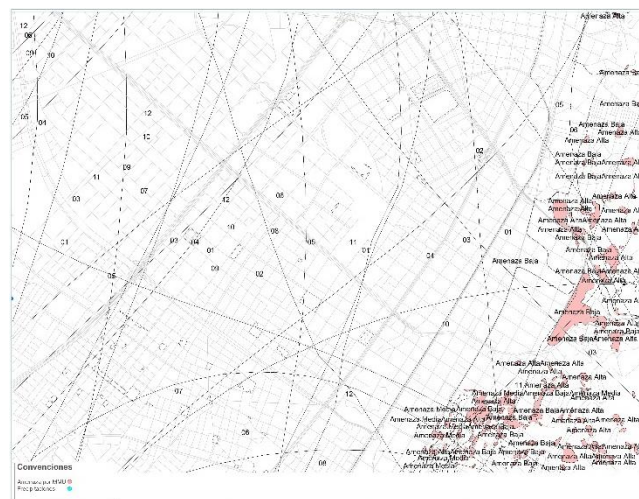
12
08
10
05
04
12
10
09
11
07
03
12
08
01
02
04
10
08
05
11
01
03
01
04
02
09
02
05
10
03
07
12
06
08
Amenaza Alta
Amenaza Baja
Amenaza Alta
Amenaza Baja
Amenaza Alta
Amenaza Baja
Amenaza Baja
Amenaza Alta
Amenaza Alta
Amenaza Baja
Amenaza Alta
Amenaza Baja
Amenaza Baja
Amenaza Alta
Amenaza Baja
Amenaza Baja
Amenaza Alta
Amenaza Baja
Amenaza Alta
Amenaza Media
Amenaza Baja
Amenaza Media
Amenaza Alta
Amenaza Baja
Amenaza Media
Amenaza Alta
Amenaza Baja
Amenaza Alta
Convenciones
Amenaza por RNO
Precipitaciones